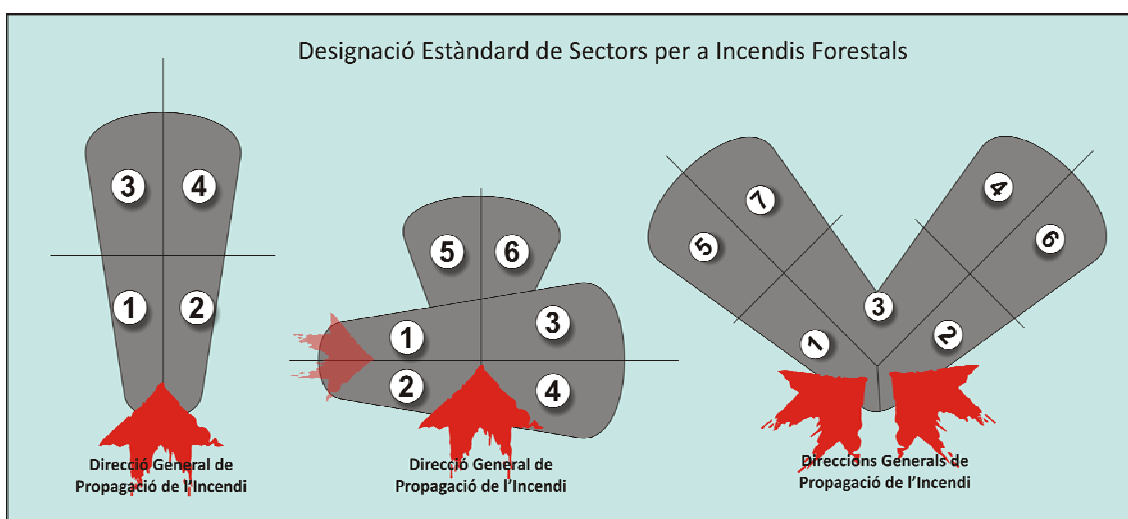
Designació Estàndard de Sectors per a Incendis Forestals

3 4
1 2

Direcció General de Propagació de l'Incendi

5 6
1 3
2 4

Direcció General de Propagació de l'Incendi

7 4
5 6
3
1 2

Direccions Generals de Propagació de l'Incendi